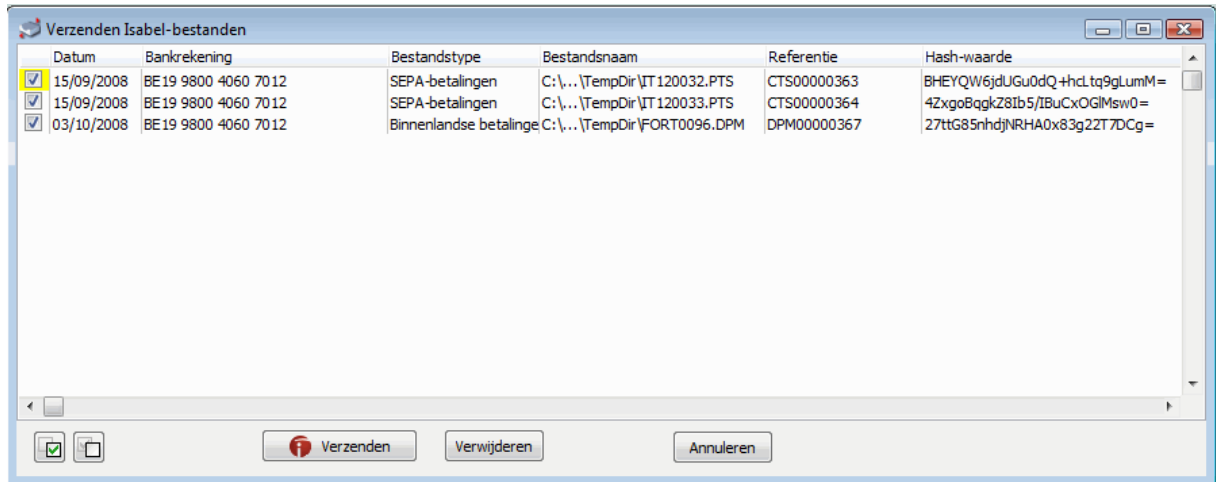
Verzenden Isabel-bestanden

| | Datum | Bankrekening | Bestandstype | Bestandsnaam | Referentie | Hash-waarde |
|---|---|---|---|---|---|---|
| ☑ | 15/09/2008 | BE19 9800 4060 7012 | SEPA-betalingen | C:\...\TempDir\IT120032.PTS | CTS00000363 | BHEYQW6jdUGu0dQ+hcLtq9gLumM= |
| ☑ | 15/09/2008 | BE19 9800 4060 7012 | SEPA-betalingen | C:\...\TempDir\IT120033.PTS | CTS00000364 | 4ZxgoBqgkZ8Ib5/IBuCxOGlMsw0= |
| ☑ | 03/10/2008 | BE19 9800 4060 7012 | Binnenlandse betalinge | C:\...\TempDir\FORT0096.DPM | DPM00000367 | 27ttG85nhdjNRHA0x83g22T7DCg= |

Verzenden Verwijderen Annuleren